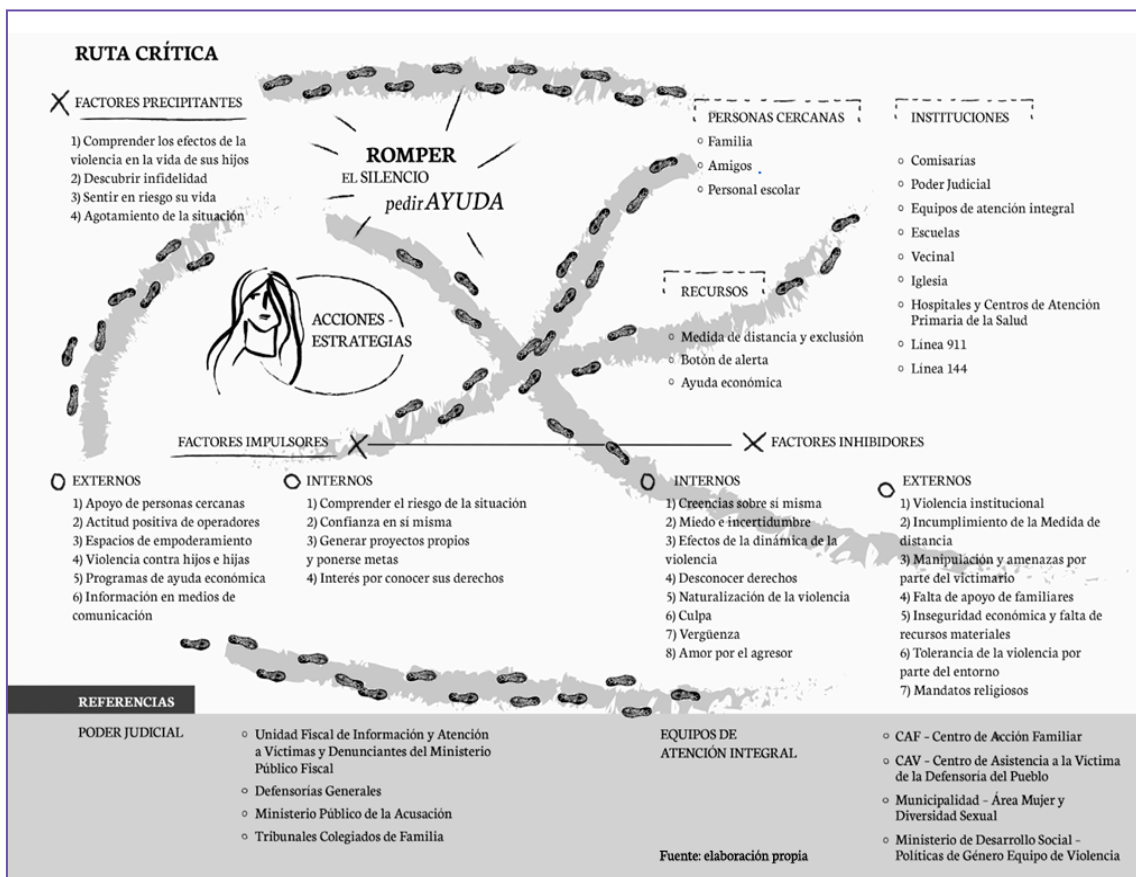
RUTA CRÍTICA

FACTORES PRECIPITANTES

1) Comprender los efectos de la violencia en la vida de sus hijos
2) Descubrir infidelidad
3) Sentir en riesgo su vida
4) Agotamiento de la situación

ROMPER
EL SILENCIO
pedir AYUDA

PERSONAS CERCANAS
Familia
Amigos
Personal escolar

INSTITUCIONES
Comisarias
Poder Judicial
Equipos de atención integral
Escuelas
Vecinal
Iglesia
Hospitales y Centros de Atención Primaria de la Salud
Línea 911
Línea 144

RECURSOS
Medida de distancia y exclusión
Botón de alerta
Ayuda económica

ACCIONES - ESTRATEGIAS

FACTORES IMPULSORES

FACTORES INHIBIDORES

EXTERNOS
1) Apoyo de personas cercanas
2) Actitud positiva de operadores
3) Espacios de empoderamiento
4) Violencia contra hijos e hijas
5) Programas de ayuda económica
6) Información en medios de comunicación

INTERNOS
1) Comprender el riesgo de la situación
2) Confianza en sí misma
3) Generar proyectos propios y ponerse metas
4) Interés por conocer sus derechos

INTERNOS
1) Creencias sobre sí misma
2) Miedo e incertidumbre
3) Efectos de la dinámica de la violencia
4) Desconocer derechos
5) Naturalización de la violencia
6) Culpa
7) Vergüenza
8) Amor por el agresor

EXTERNOS
1) Violencia institucional
2) Incumplimiento de la Medida de distancia
3) Manipulación y amenazas por parte del victimario
4) Falta de apoyo de familiares
5) Inseguridad económica y falta de recursos materiales
6) Tolerancia de la violencia por parte del entorno
7) Mandatos religiosos

REFERENCIAS

PODER JUDICIAL
Unidad Fiscal de Información y Atención a Víctimas y Denunciantes del Ministerio Público Fiscal
Defensorías Generales
Ministerio Público de la Acusación
Tribunales Colegiados de Familia

EQUIPOS DE ATENCIÓN INTEGRAL
CAF - Centro de Acción Familiar
CAV - Centro de Asistencia a la Víctima de la Defensoría del Pueblo
Municipalidad – Área Mujer y Diversidad Sexual
Ministerio de Desarrollo Social – Políticas de Género Equipo de Violencia

Fuente: elaboración propia